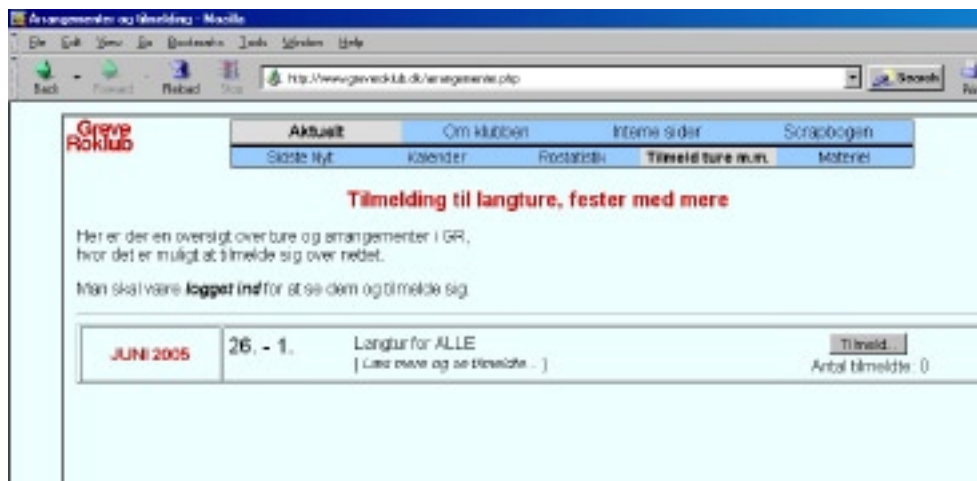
Arrangementer og tilmelding - Mozilla

File Edit View Go Bookmarks Tools Window Help

Back Forward Reload Stop http://www.greverokklub.dk/arrangementer.php Search

Greve Roklub

| Aktuelt | Om klubben | Interne sider | Scrapbogen |
|---|---|---|---|
| Sidste Nyt | Kalender | Rostatistik | Tilmeld ture m.m. | Materiel |

Tilmelding til langture, fester med mere

Her er der en oversigt over ture og arrangementer i GR, hvor det er muligt at tilmelde sig over nettet.

Man skal være *logget ind* for at se dem og tilmelde sig.

| JUNI 2005 | 26. - 1. | Langtur for ALLE [ Læs mere og se tilmeldte... ] | Tilmeld... Antal tilmeldte: 0 |
|---|---|---|---|